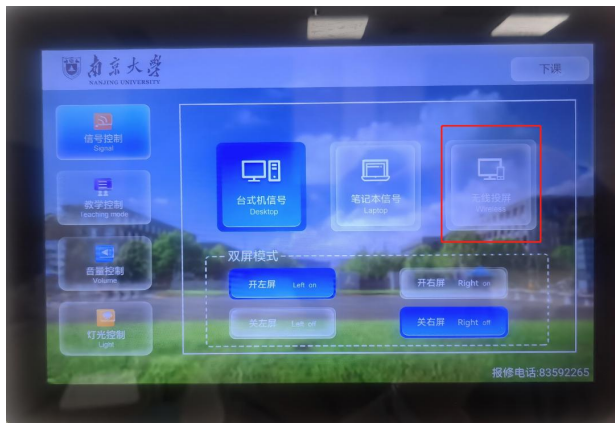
南京大学
NANJING UNIVERSITY

下课

信号控制
Signal

教学控制
teaching mode

音量控制
Volume

灯光控制
Light

台式机信号
Desktop

笔记本信号
Laptop

无线投屏
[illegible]

双屏模式

开左屏 Left on

开右屏 Right on

关左屏 Left off

关右屏 Right off

报修电话:83592265